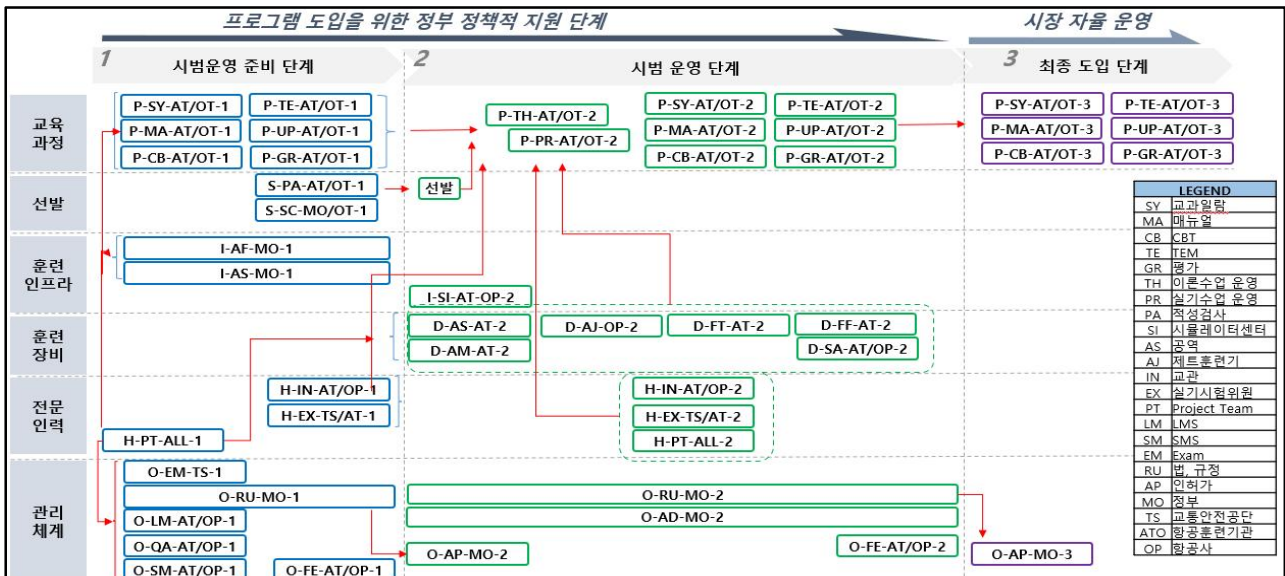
프로그램 도입을 위한 정부 정책적 지원 단계

시장 자율 운영

1 시범운영 준비 단계

2 시범 운영 단계

3 최종 도입 단계

교육과정

P-SY-AT/OT-1
P-TE-AT/OT-1
P-MA-AT/OT-1
P-UP-AT/OT-1
P-CB-AT/OT-1
P-GR-AT/OT-1

P-TH-AT/OT-2
P-PR-AT/OT-2
P-SY-AT/OT-2
P-TE-AT/OT-2
P-MA-AT/OT-2
P-UP-AT/OT-2
P-CB-AT/OT-2
P-GR-AT/OT-2

P-SY-AT/OT-3
P-TE-AT/OT-3
P-MA-AT/OT-3
P-UP-AT/OT-3
P-CB-AT/OT-3
P-GR-AT/OT-3

선발

S-PA-AT/OT-1
S-SC-MO/OT-1
선발

훈련인프라

I-AF-MO-1
I-AS-MO-1
I-SI-AT-OP-2

훈련장비

D-AS-AT-2
D-AJ-OP-2
D-FT-AT-2
D-FF-AT-2
D-AM-AT-2
D-SA-AT/OP-2

전문인력

H-IN-AT/OP-1
H-EX-TS/AT-1
H-PT-ALL-1
H-IN-AT/OP-2
H-EX-TS/AT-2
H-PT-ALL-2

관리체계

O-EM-TS-1
O-RU-MO-1
O-LM-AT/OP-1
O-QA-AT/OP-1
O-SM-AT/OP-1
O-FE-AT/OP-1
O-RU-MO-2
O-AD-MO-2
O-AP-MO-2
O-FE-AT/OP-2
O-AP-MO-3

| LEGEND | |
|---|---|
| SY | 교과일람 |
| MA | 매뉴얼 |
| CB | CBT |
| TE | TEM |
| GR | 평가 |
| TH | 이론수업 운영 |
| PR | 실기수업 운영 |
| PA | 적성검사 |
| SI | 시뮬레이터센터 |
| AS | 공역 |
| AJ | 제트훈련기 |
| IN | 교관 |
| EX | 실기시험위원 |
| PT | Project Team |
| LM | LMS |
| SM | SMS |
| EM | Exam |
| RU | 법, 규정 |
| AP | 인허가 |
| MO | 정부 |
| TS | 교통안전공단 |
| ATO | 항공훈련기관 |
| OP | 항공사 |